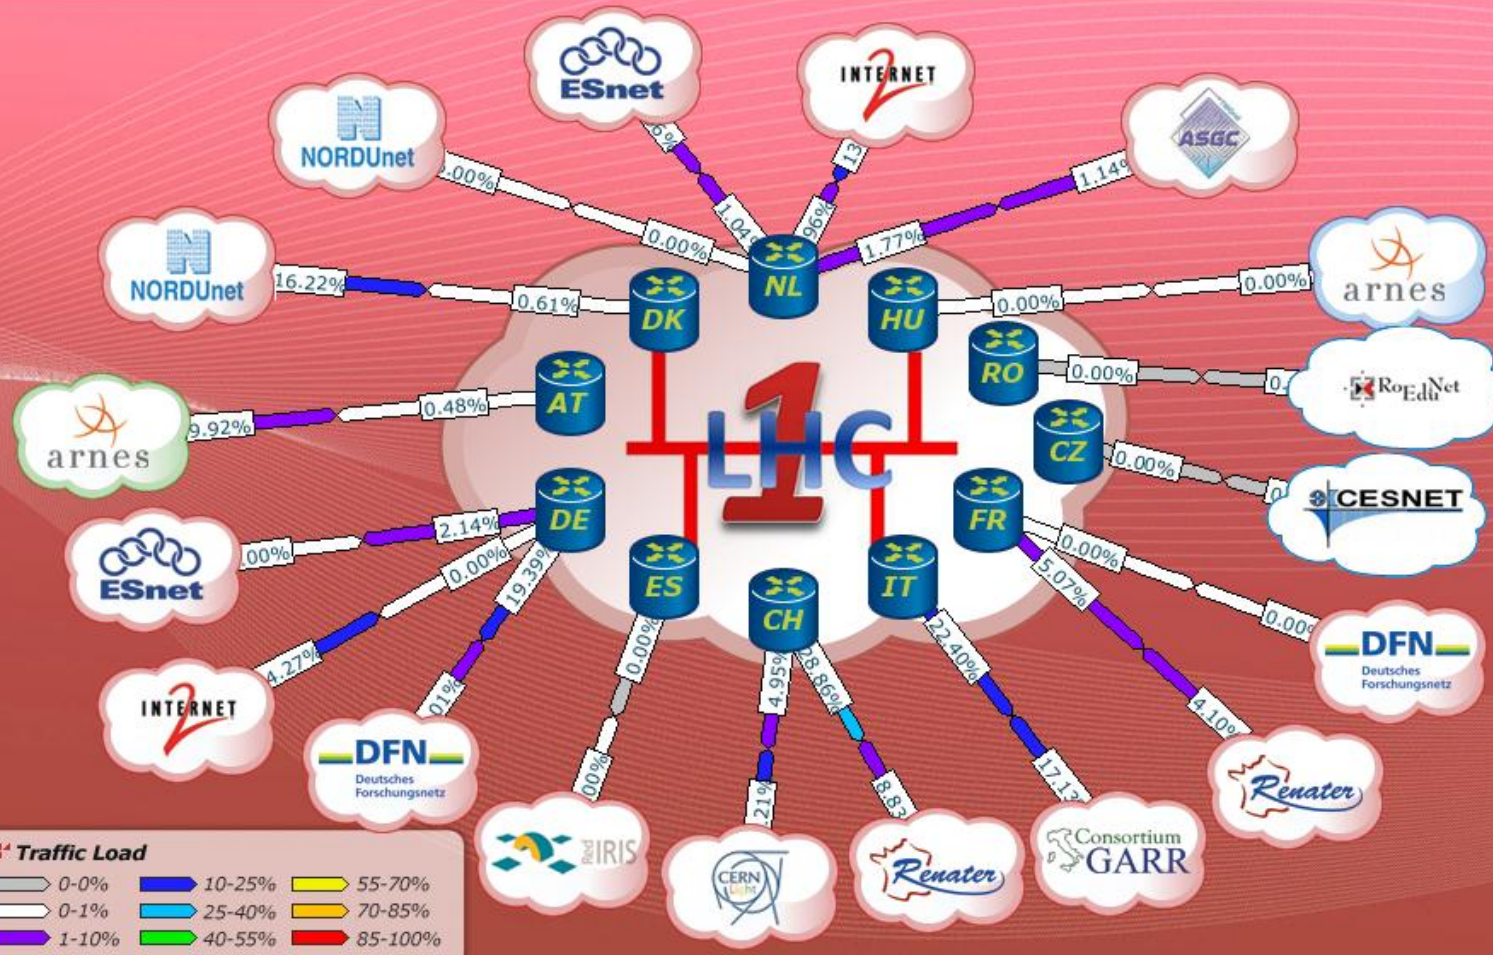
ESnet
INTERNET 2
ASGC
NORDUnet
NORDUnet
arnes
arnes
RoEduNet
CESNET
ESnet
INTERNET 2
DFN Deutsches Forschungsnetz
RedIRIS
CERN Light
Renater
Consortium GARR
Renater
DFN Deutsches Forschungsnetz

.00%
6%
13
1.14%
1.04%
96%
1.77%
0.00%
16.22%
0.61%
0.00%
0.00%
0.00%
0.4
9.92%
0.48%
0.00%
0
2.14%
.00%
0.00%
19.39%
0.00%
5.07%
4.27%
.01%
0.00%
4.95%
28.86%
22.40%
0.00
4.10%
.00%
.21%
8.83
17.1

DK
NL
HU
RO
AT
CZ
DE
FR
ES
CH
IT
LHC 1

Traffic Load
0-0%
0-1%
1-10%
10-25%
25-40%
40-55%
55-70%
70-85%
85-100%